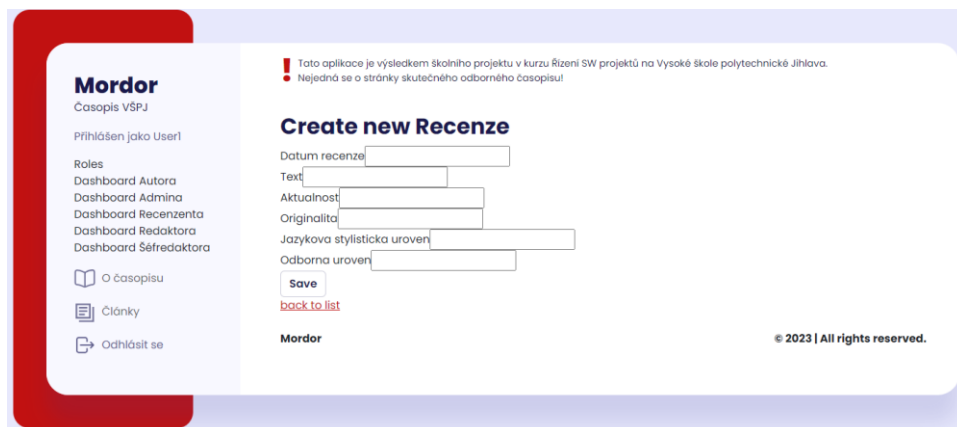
Mordor
Časopis VŠPJ

Přihlášen jako User1

Roles
Dashboard Autora
Dashboard Admina
Dashboard Recenzenta
Dashboard Redaktora
Dashboard Šéfredaktora

O časopisu

Články

Odhlásit se

Tato aplikace je výsledkem školního projektu v kurzu Řízení SW projektů na Vysoké škole polytechnické Jihlava.
Nejedná se o stránky skutečného odborného časopisu!

Create new Recenze

Datum recenze
Text
Aktualnost
Originalita
Jazykova stylisticka uroven
Odborna uroven
Save
back to list

Mordor

© 2023 | All rights reserved.